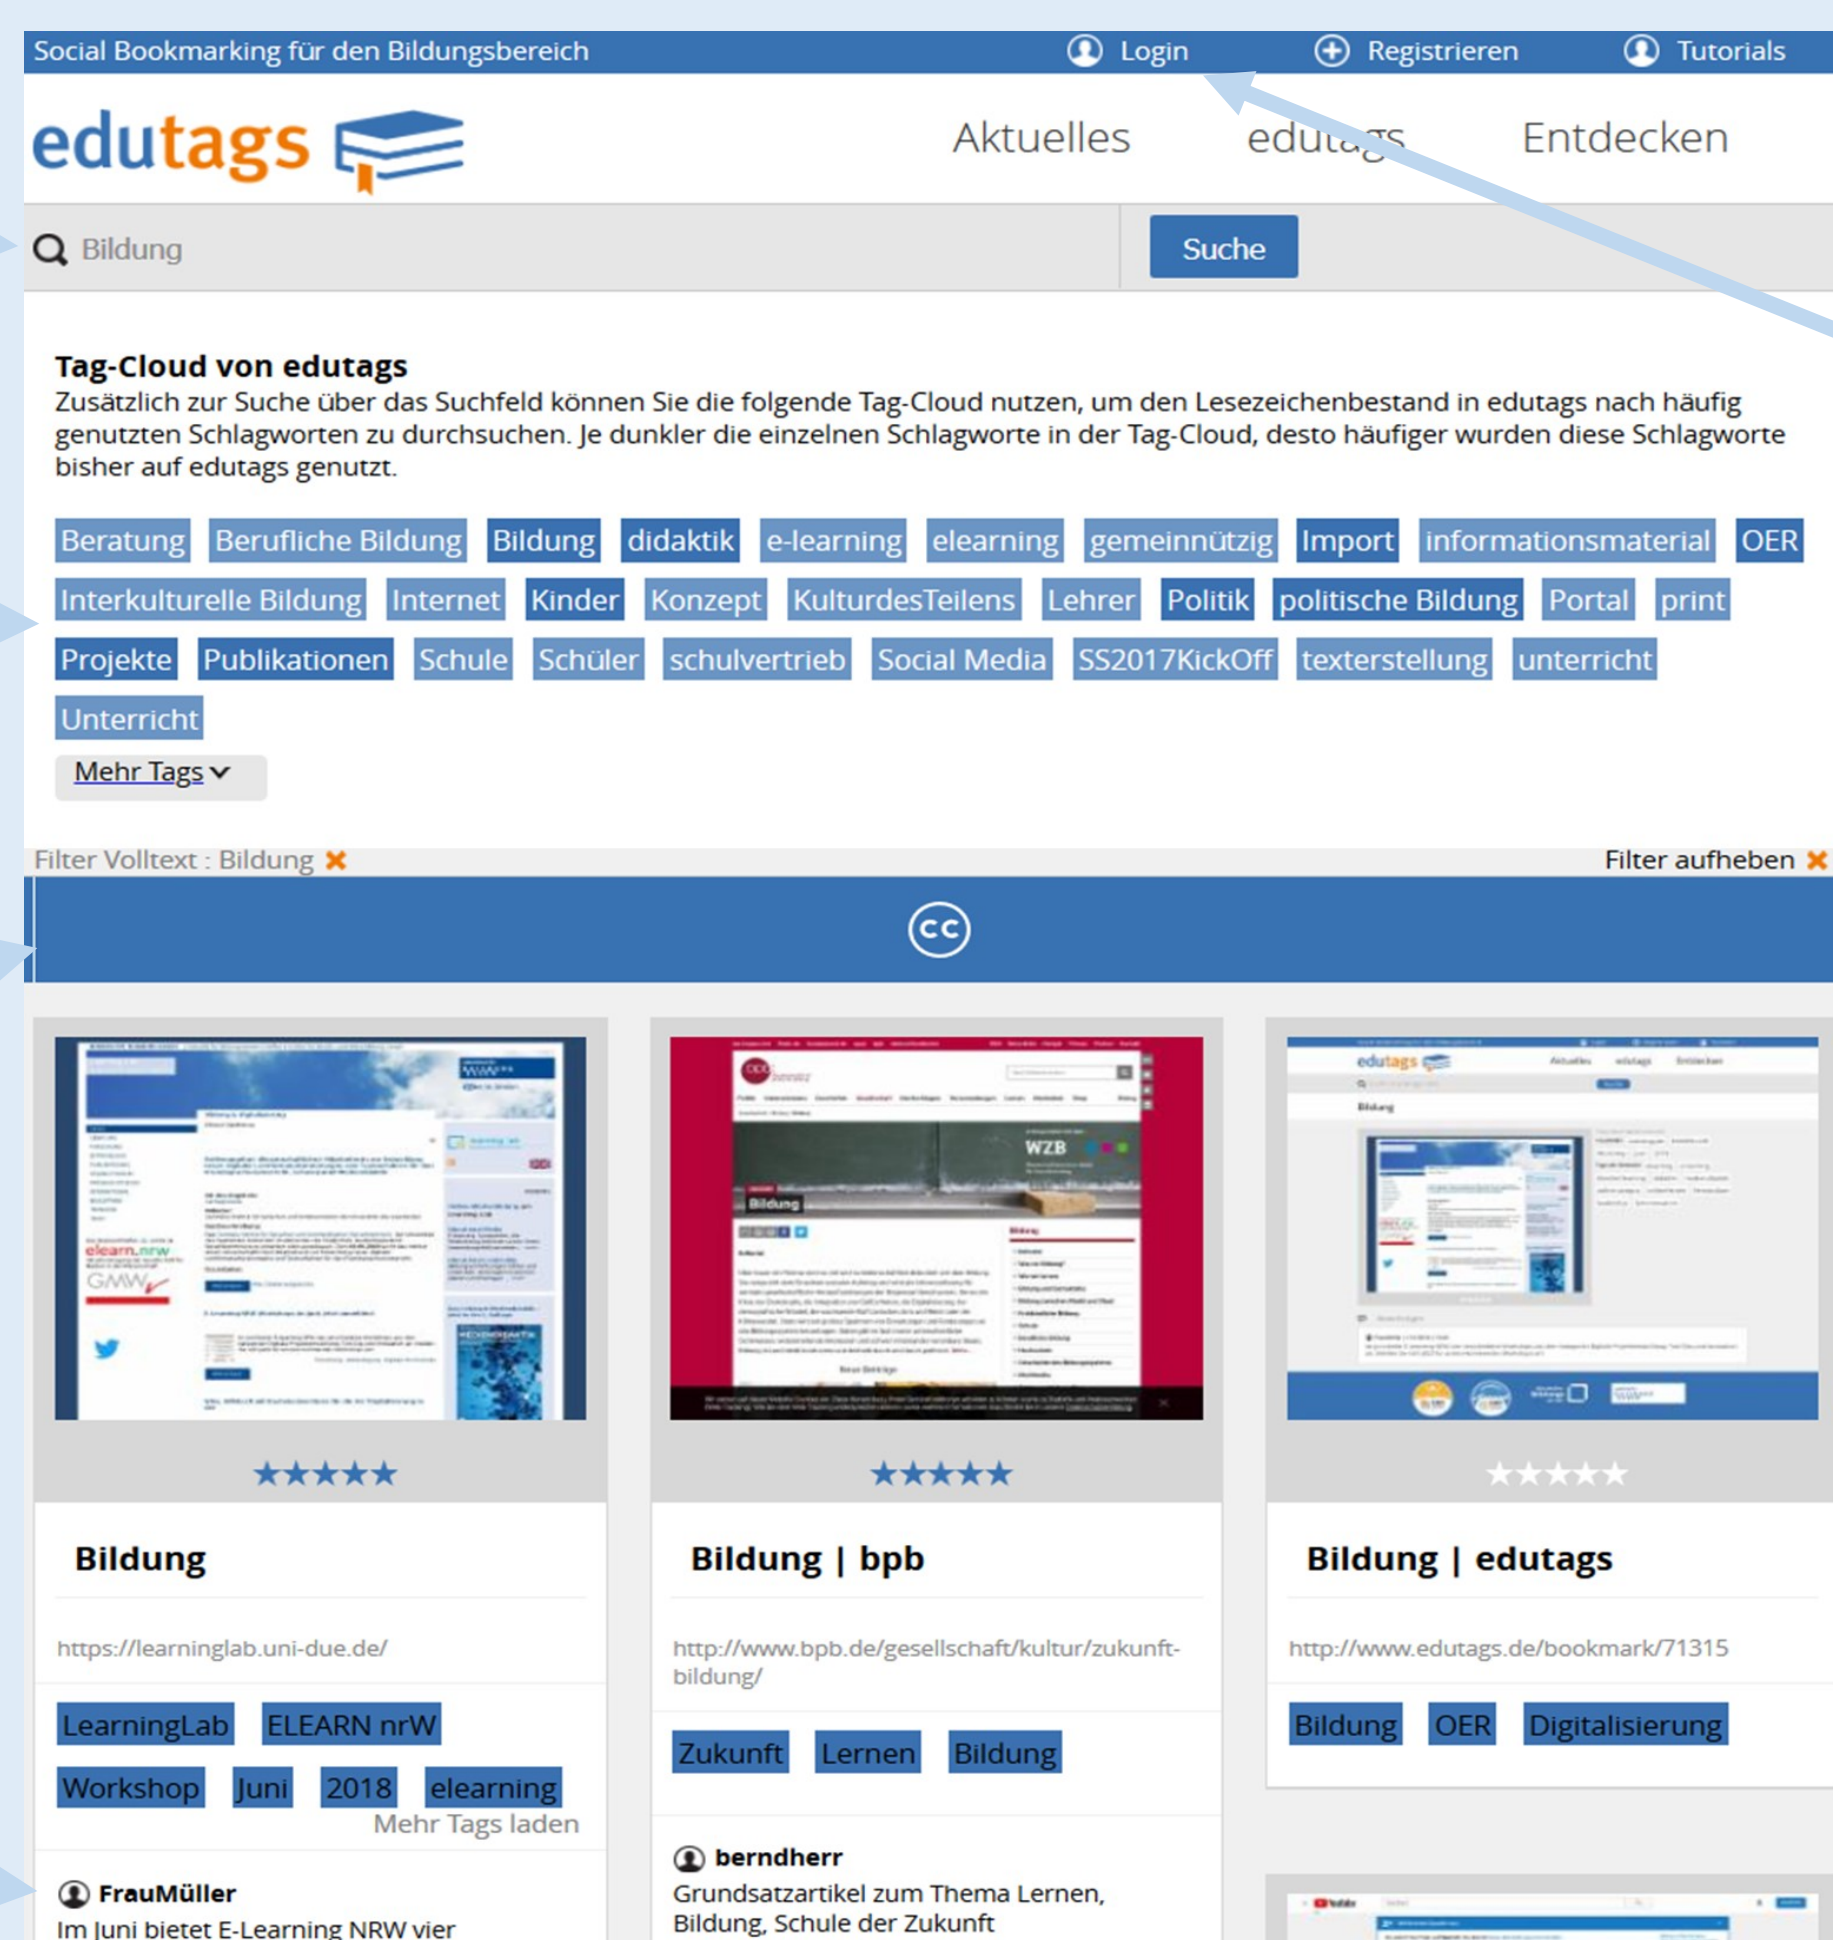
Social Bookmarking für den Bildungsbereich Login Registrieren Tutorials

edutags

Aktuelles edutags Entdecken

Bildung

Suche

Tag-Cloud von edutags

Zusätzlich zur Suche über das Suchfeld können Sie die folgende Tag-Cloud nutzen, um den Lesezeichenbestand in edutags nach häufig genutzten Schlagworten zu durchsuchen. Je dunkler die einzelnen Schlagworte in der Tag-Cloud, desto häufiger wurden diese Schlagworte bisher auf edutags genutzt.

Beratung Berufliche Bildung Bildung didaktik e-learning elearning gemeinnützig Import informationsmaterial OER Interkulturelle Bildung Internet Kinder Konzept KulturdesTeilens Lehrer Politik politische Bildung Portal print Projekte Publikationen Schule Schüler schulvertrieb Social Media SS2017KickOff texterstellung unterricht Unterricht

Mehr Tags

Filter Volltext : Bildung

Filter aufheben

cc

Bildung

https://learninglab.uni-due.de/

LearningLab ELEARN nrW Workshop Juni 2018 elearning

Mehr Tags laden

FrauMüller

Im Juni bietet E-Learning NRW vier

Bildung | bpb

http://www.bpb.de/gesellschaft/kultur/zukunft-bildung/

Zukunft Lernen Bildung

berndherr

Grundsatzartikel zum Thema Lernen, Bildung, Schule der Zukunft

Bildung | edutags

http://www.edutags.de/bookmark/71315

Bildung OER Digitalisierung